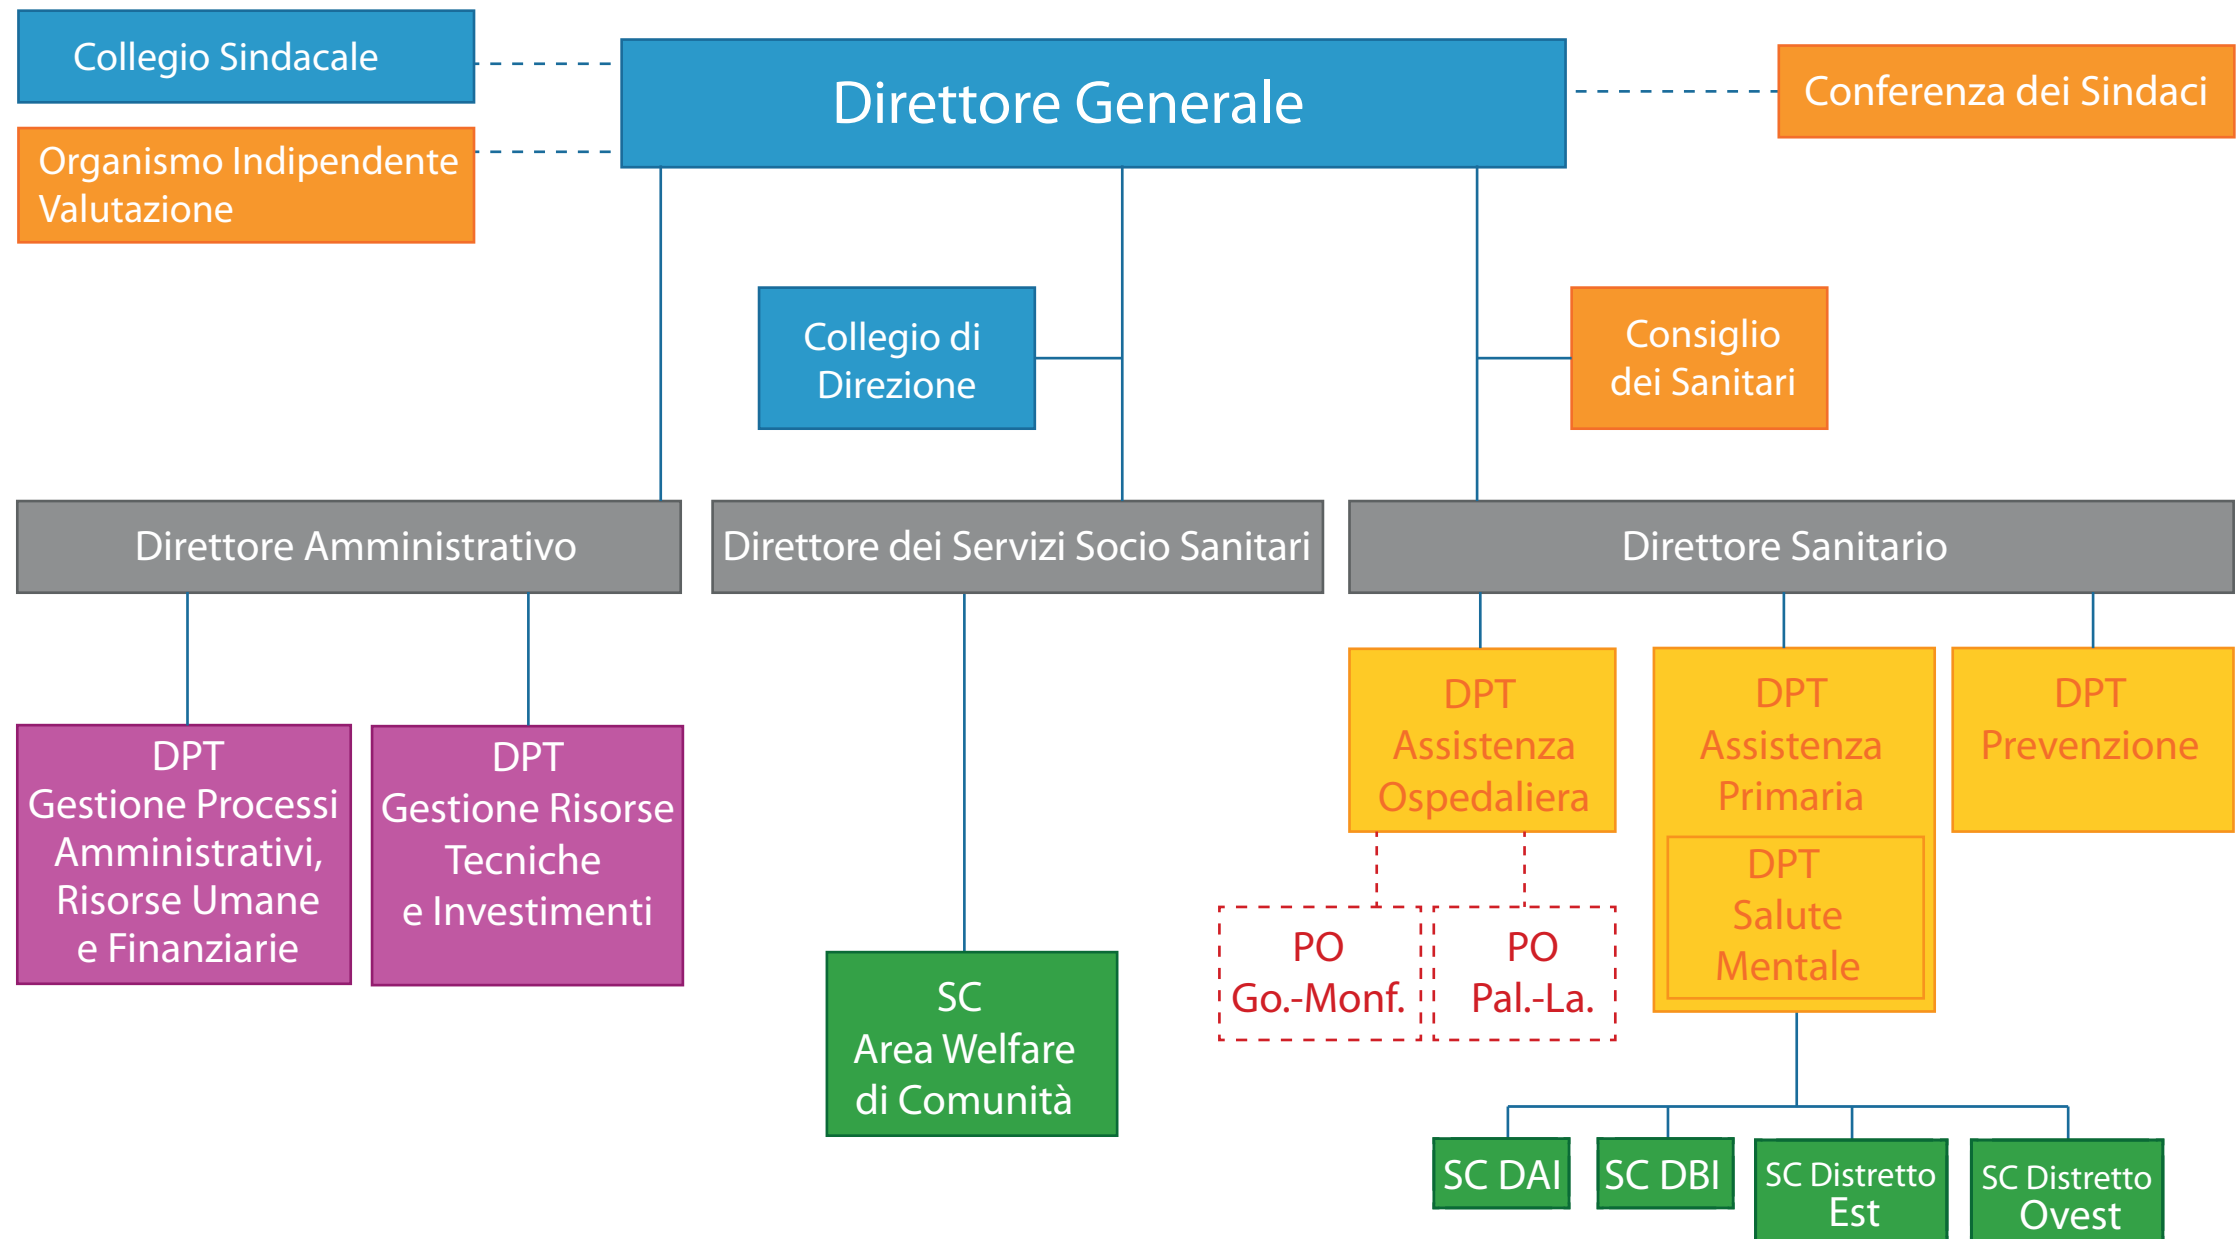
Collegio Sindacale

Organismo Indipendente Valutazione

Direttore Generale

Conferenza dei Sindaci

Collegio di Direzione

Consiglio dei Sanitari

Direttore Amministrativo

Direttore dei Servizi Socio Sanitari

Direttore Sanitario

DPT Gestione Processi Amministrativi, Risorse Umane e Finanziarie

DPT Gestione Risorse Tecniche e Investimenti

SC Area Welfare di Comunità

DPT Assistenza Ospedaliera

PO Go.-Monf.

PO Pal.-La.

DPT Assistenza Primaria

DPT Salute Mentale

DPT Prevenzione

SC DAI

SC DBI

SC Distretto Est

SC Distretto Ovest